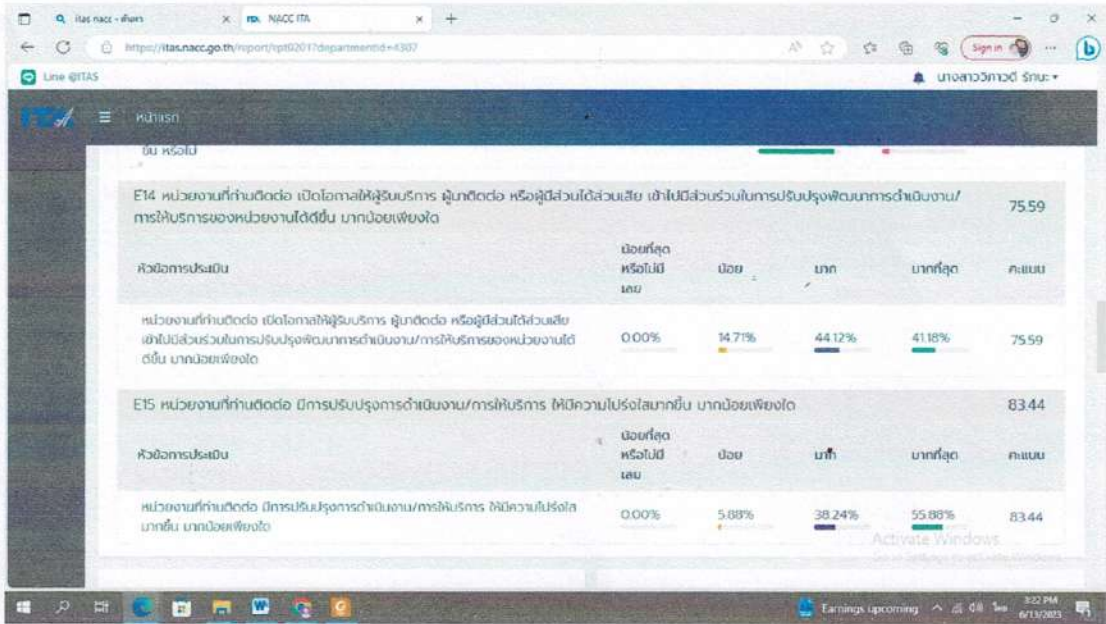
itas nacc - ค้นหา
NACC ITA
https://itas.nacc.go.th/report/rpt0201?departmentid=4307
Sign in
Line @ITAS
นางสาววิภาวดี รักษ:
ITA
หน้าแรก
ขึ้น หรือไม่

E14 หน่วยงานที่ท่านติดต่อ เปิดโอกาสให้ผู้รับบริการ ผู้มาติดต่อ หรือผู้มีส่วนได้ส่วนเสีย เข้าไปมีส่วนร่วมในการปรับปรุงพัฒนาการดำเนินงาน/การให้บริการของหน่วยงานได้ดีขึ้น มากน้อยเพียงใด 75.59

| หัวข้อการประเมิน | น้อยที่สุดหรือไม่มีเลย | น้อย | มาก | มากที่สุด | คะแนน |
|---|---|---|---|---|---|
| หน่วยงานที่ท่านติดต่อ เปิดโอกาสให้ผู้รับบริการ ผู้มาติดต่อ หรือผู้มีส่วนได้ส่วนเสีย เข้าไปมีส่วนร่วมในการปรับปรุงพัฒนาการดำเนินงาน/การให้บริการของหน่วยงานได้ดีขึ้น มากน้อยเพียงใด | 0.00% | 14.71% | 44.12% | 41.18% | 75.59 |

E15 หน่วยงานที่ท่านติดต่อ มีการปรับปรุงการดำเนินงาน/การให้บริการ ให้มีความโปร่งใสมากขึ้น มากน้อยเพียงใด 83.44

| หัวข้อการประเมิน | น้อยที่สุดหรือไม่มีเลย | น้อย | มาก | มากที่สุด | คะแนน |
|---|---|---|---|---|---|
| หน่วยงานที่ท่านติดต่อ มีการปรับปรุงการดำเนินงาน/การให้บริการ ให้มีความโปร่งใสมากขึ้น มากน้อยเพียงใด | 0.00% | 5.88% | 38.24% | 55.88% | 83.44 |

Activate Windows
Earnings upcoming
3:22 PM
6/13/2023